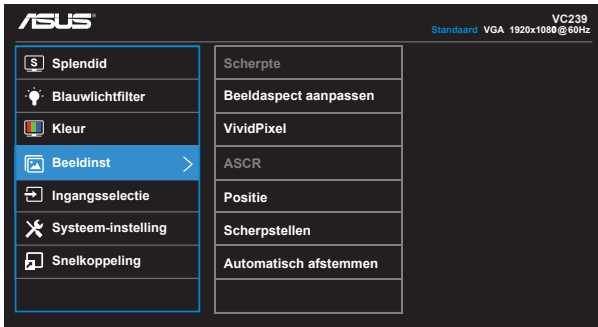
ASUS

VC239
Standaard VGA 1920x1080@60Hz

Splendid
Blauwlichtfilter
Kleur
Beeldinst
Ingangsselectie
Systeem-instelling
Snelkoppeling

Scherpte
Beeldaspect aanpassen
VividPixel
ASCR
Positie
Scherpstellen
Automatisch afstemmen